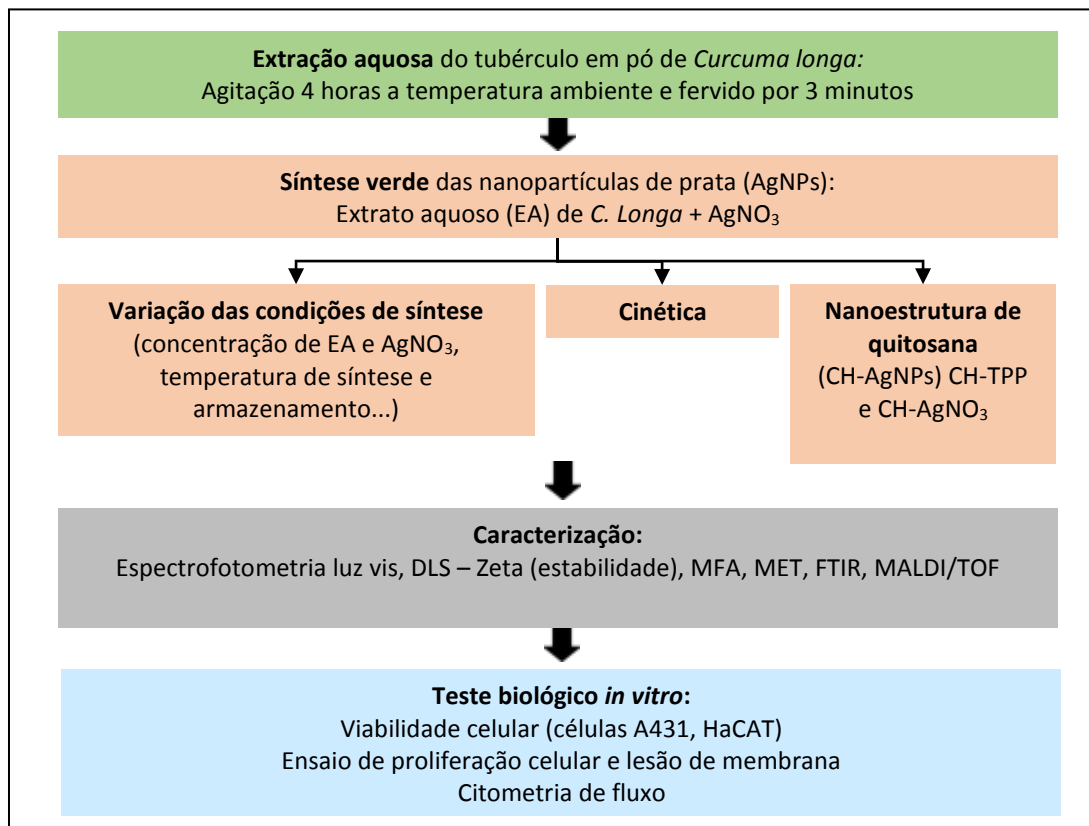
**Extração aquosa** do tubérculo em pó de *Curcuma longa:*
Agitação 4 horas a temperatura ambiente e fervido por 3 minutos

**Síntese verde** das nanopartículas de prata (AgNPs):
Extrato aquoso (EA) de *C. Longa* + $AgNO_3$

**Variação das condições de síntese**
(concentração de EA e $AgNO_3$, temperatura de síntese e armazenamento...)

**Cinética**

**Nanoestrutura de quitosana**
(CH-AgNPs) CH-TPP e CH-$AgNO_3$

**Caracterização:**
Espectrofotometria luz vis, DLS – Zeta (estabilidade), MFA, MET, FTIR, MALDI/TOF

**Teste biológico *in vitro*:**
Viabilidade celular (células A431, HaCAT)
Ensaio de proliferação celular e lesão de membrana
Citometria de fluxo